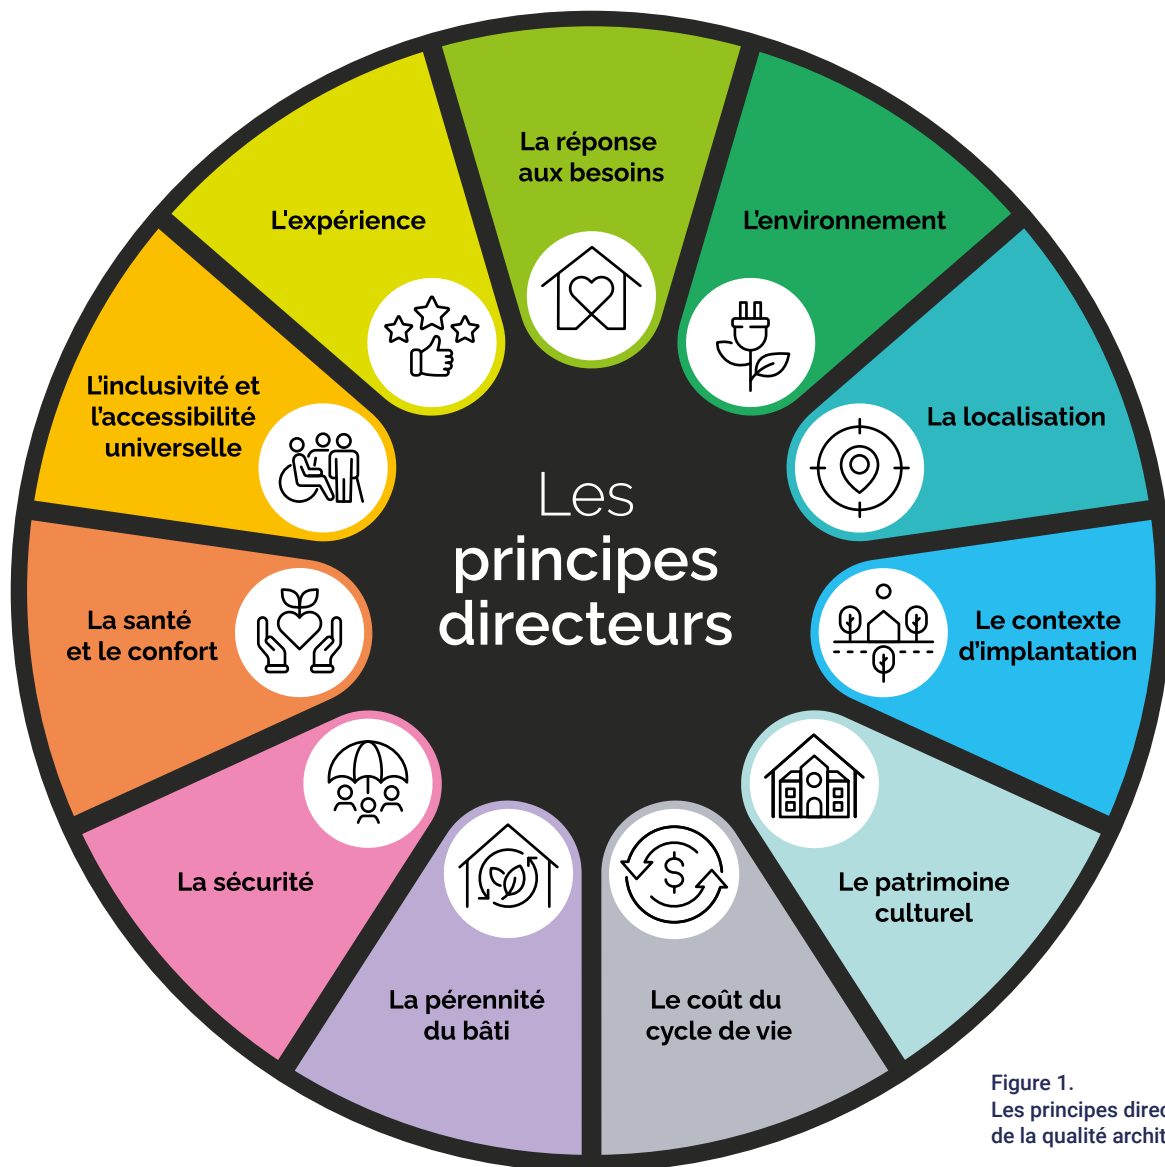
La réponse aux besoins

L'environnement

La localisation

Le contexte d'implantation

Le patrimoine culturel

Le coût du cycle de vie

La pérennité du bâti

La sécurité

La santé et le confort

L'inclusivité et l'accessibilité universelle

L'expérience

Les principes directeurs

Figure 1.
Les principes direc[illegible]
de la qualité archit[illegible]